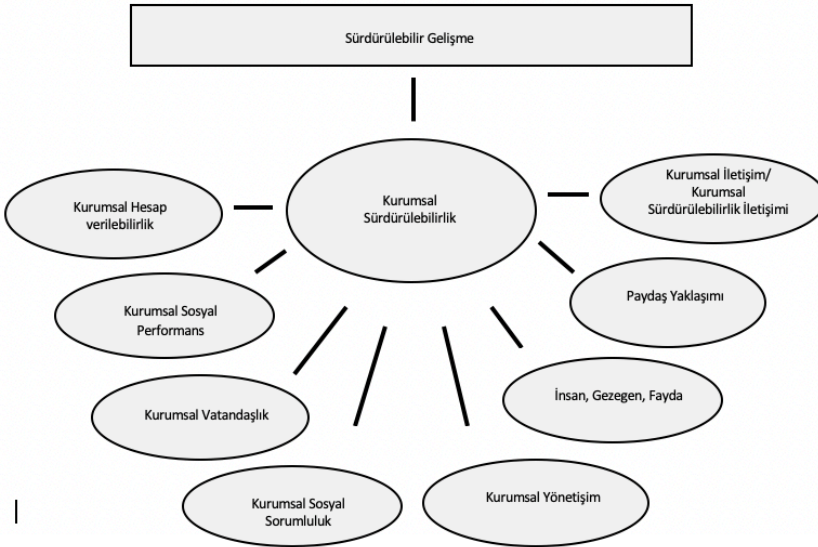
Sürdürülebilir Gelişme

Kurumsal Sürdürülebilirlik

Kurumsal Hesap verilebilirlik

Kurumsal İletişim/ Kurumsal Sürdürülebilirlik İletişimi

Kurumsal Sosyal Performans

Paydaş Yaklaşımı

İnsan, Gezegen, Fayda

Kurumsal Vatandaşlık

Kurumsal Sosyal Sorumluluk

Kurumsal Yönetişim